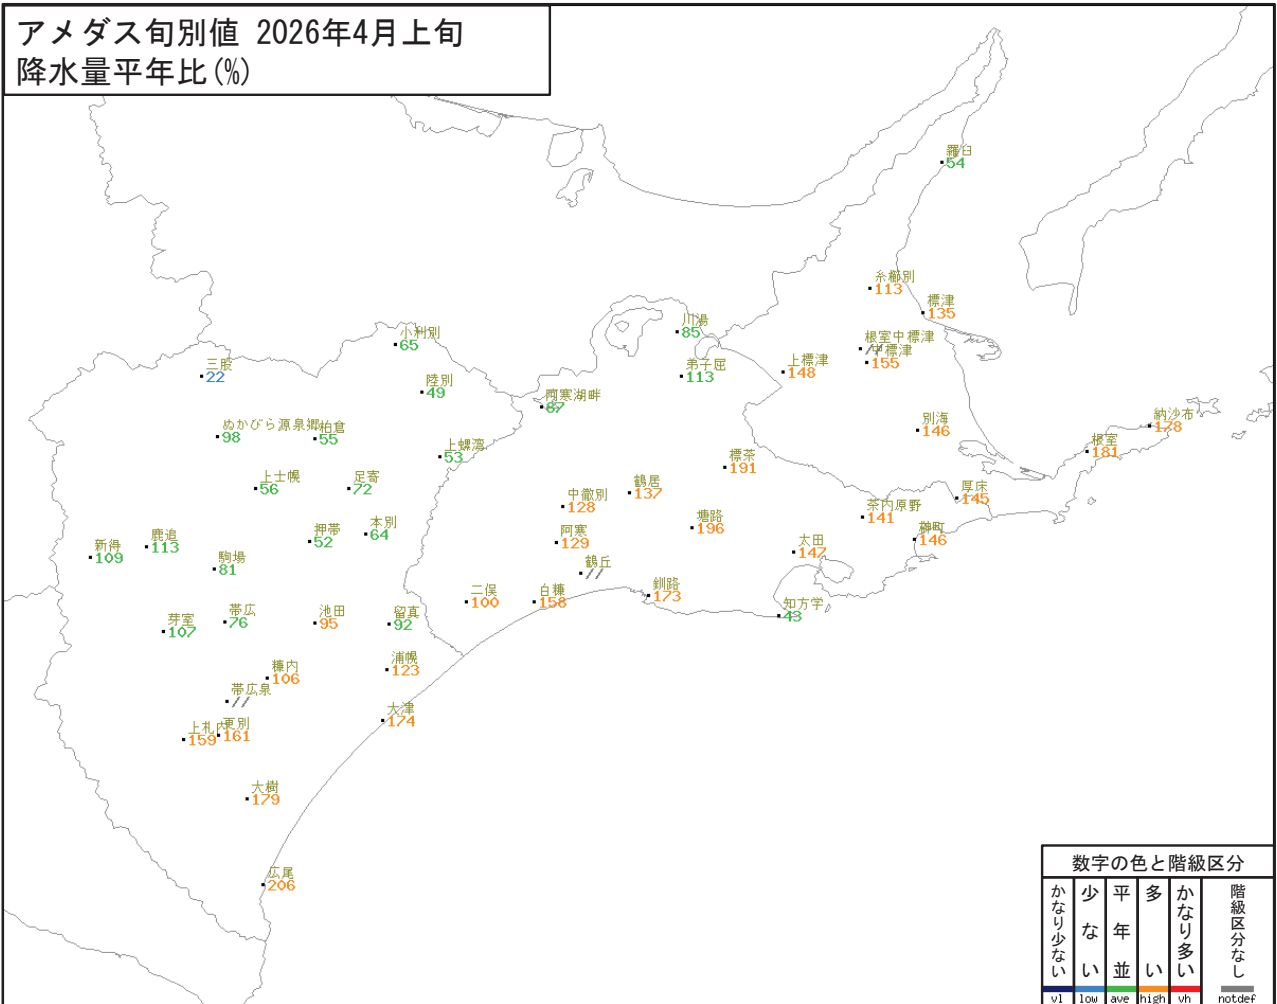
アメダス旬別値 2026年4月上旬
降水量平年比(%)

羅臼
54

糸鄰別
113

標津
135

根室中標津
//

中標津
155

川湯
85

弟子屈
113

上標津
148

小利別
65

陸別
49

三股
22

阿寒湖畔
87

別海
146

納沙布
128

根室
181

ぬかびら源泉郷
98

柏倉
55

上螺湾
53

標茶
191

上士幌
56

足寄
72

中徹別
128

鶴居
137

厚床
145

茶内原野
141

押帯
52

本別
64

塘路
196

浜中
146

新得
109

鹿追
113

駒場
81

阿寒
129

鶴丘
//

太田
142

二俣
100

白糠
158

釧路
173

知方学
43

芽室
107

帯広
76

池田
95

留真
92

糠内
106

浦幌
123

帯広泉
//

大津
174

上札内
159

更別
161

大樹
179

広尾
206

数字の色と階級区分

かなり少ない
vl

少ない
low

平年並
ave

多い
high

かなり多い
vh

階級区分なし
notdef